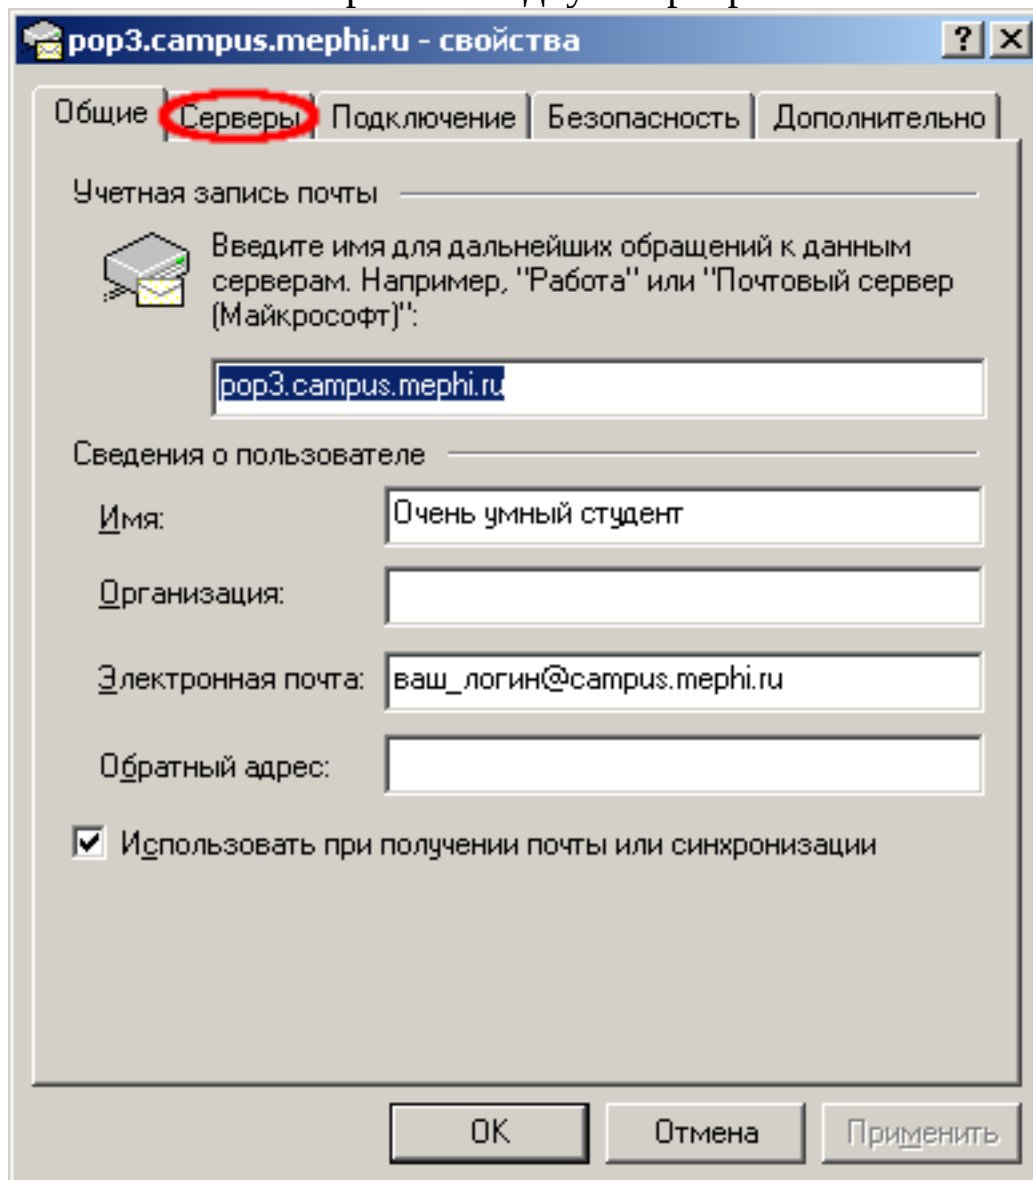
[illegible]

pop3.campus.mephi.ru - свойства

?
X

Общие | Серверы | Подключение | Безопасность | Дополнительно

Учетная запись почты

Введите имя для дальнейших обращений к данным серверам. Например, "Работа" или "Почтовый сервер (Майкрософт)":

pop3.campus.mephi.ru

Сведения о пользователе

Имя: Очень умный студент

Организация:

Электронная почта: ваш_логин@campus.mephi.ru

Обратный адрес:

Использовать при получении почты или синхронизации

OK
Отмена
Применить